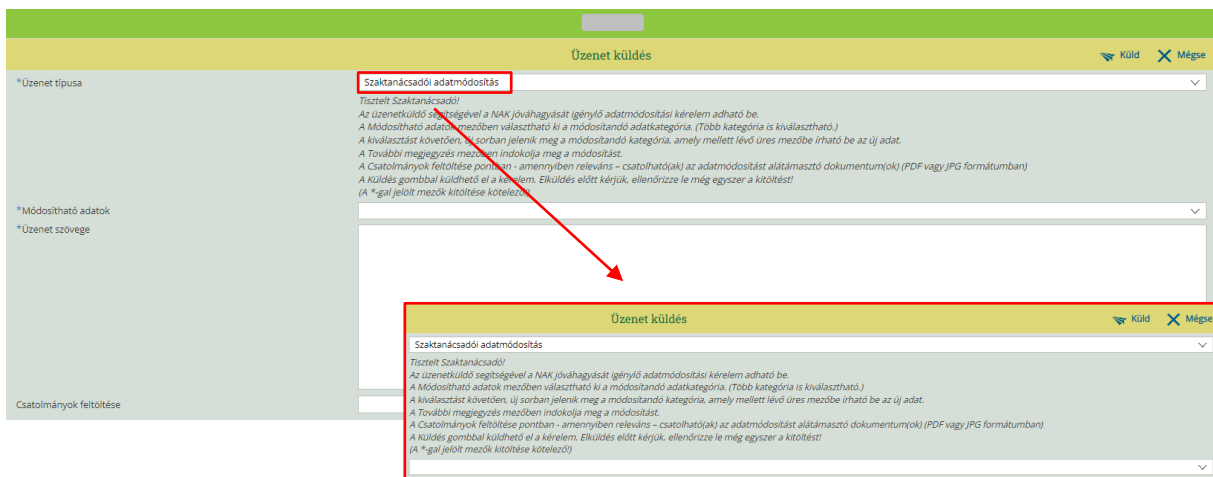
Üzenet küldés

Küld Mégse

*Üzenet típusa

Szaktanácsadói adatmódosítás

Tisztelt Szaktanácsadó!
Az üzenetküldő segítségével a NAK jóváhagyását igénylő adatmódosítási kérelem adható be.
A Módosítható adatok mezőben választható ki a módosítandó adatkategória. (Több kategória is kiválasztható.)
A kiválasztást követően, új sorban jelenik meg a módosítandó kategória, amely mellett lévő üres mezőbe írható be az új adat.
A További megjegyzés mezőben indokolja meg a módosítást.
A Csatolmányok feltöltése pontban - amennyiben releváns – csatolható(ak) az adatmódosítást alátámasztó dokumentum(ok) (PDF vagy JPG formátumban)
A Küldés gombbal küldhető el a kérelem. Elküldés előtt kérjük, ellenőrizze le még egyszer a kitöltést!
(A *-gal jelölt mezők kitöltése kötelező!)

*Módosítható adatok

*Üzenet szövege

Csatolmányok feltöltése

Üzenet küldés

Küld Mégse

Szaktanácsadói adatmódosítás

Tisztelt Szaktanácsadó!
Az üzenetküldő segítségével a NAK jóváhagyását igénylő adatmódosítási kérelem adható be.
A Módosítható adatok mezőben választható ki a módosítandó adatkategória. (Több kategória is kiválasztható.)
A kiválasztást követően, új sorban jelenik meg a módosítandó kategória, amely mellett lévő üres mezőbe írható be az új adat.
A További megjegyzés mezőben indokolja meg a módosítást.
A Csatolmányok feltöltése pontban - amennyiben releváns – csatolható(ak) az adatmódosítást alátámasztó dokumentum(ok) (PDF vagy JPG formátumban)
A Küldés gombbal küldhető el a kérelem. Elküldés előtt kérjük, ellenőrizze le még egyszer a kitöltést!
(A *-gal jelölt mezők kitöltése kötelező!)